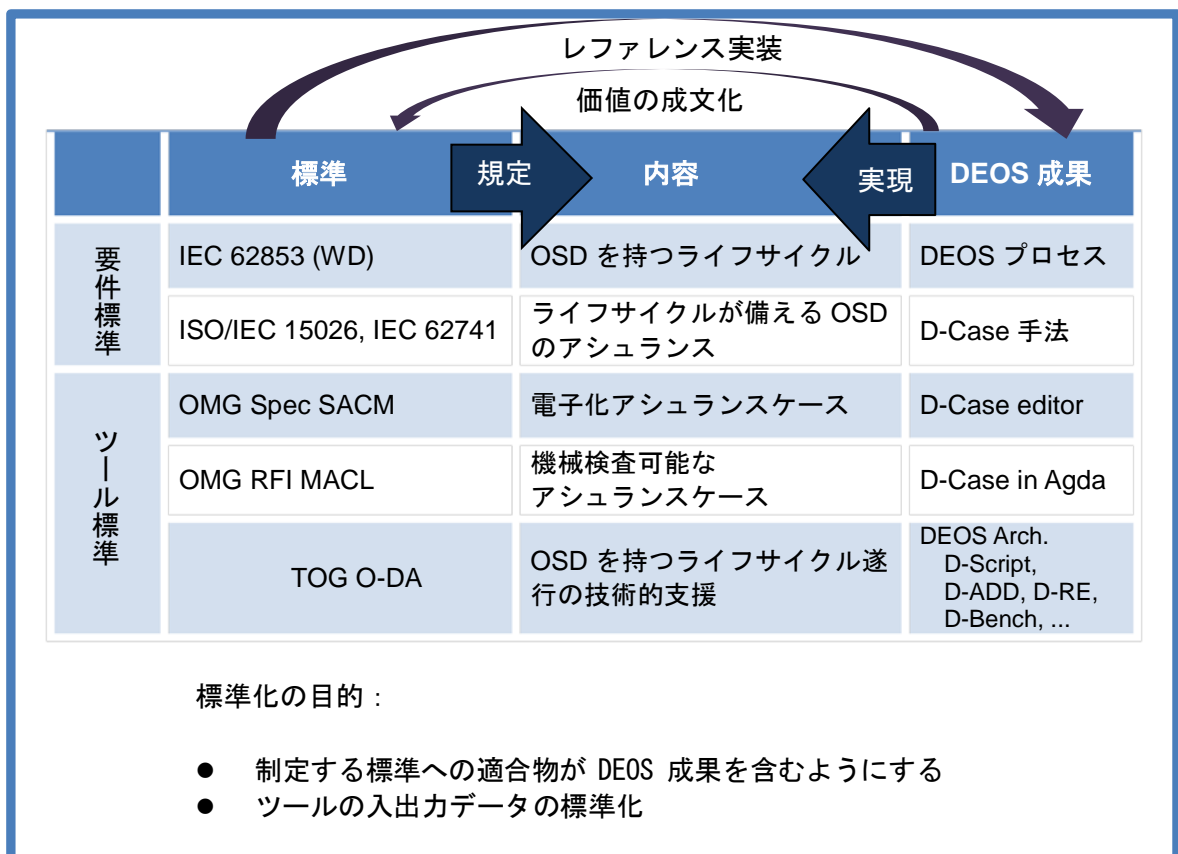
レファレンス実装

価値の成文化

規定

実現

| | 標準 | 内容 | DEOS 成果 |
|---|---|---|---|
| 要件標準 | IEC 62853 (WD) | OSD を持つライフサイクル | DEOS プロセス |
| | ISO/IEC 15026, IEC 62741 | ライフサイクルが備える OSD のアシュランス | D-Case 手法 |
| ツール標準 | OMG Spec SACM | 電子化アシュランスケース | D-Case editor |
| | OMG RFI MACL | 機械検査可能なアシュランスケース | D-Case in Agda |
| | TOG O-DA | OSD を持つライフサイクル遂行の技術的支援 | DEOS Arch. D-Script, D-ADD, D-RE, D-Bench, ... |

標準化の目的：

● 制定する標準への適合物が DEOS 成果を含むようにする
● ツールの入出力データの標準化